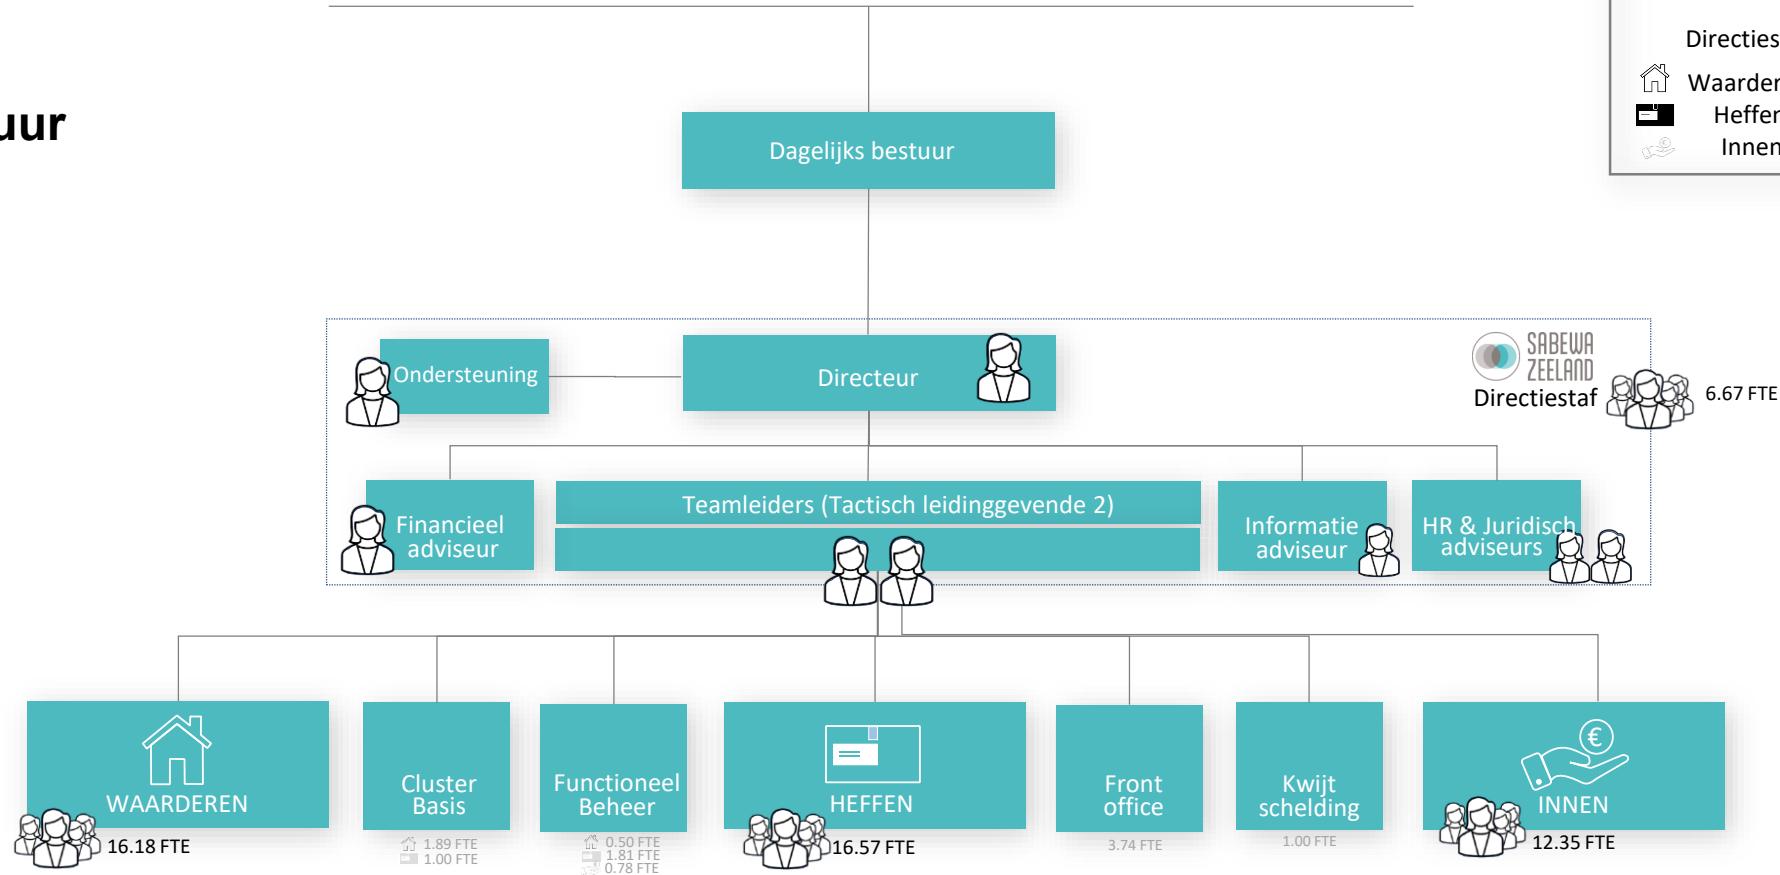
uur

Directies
Waarder
Heffer
Innen

Dagelijks bestuur

Ondersteuning

Directeur

SABEWA ZEELAND
Directiestaf
6.67 FTE

Financieel adviseur

Teamleiders (Tactisch leidinggevende 2)

Informatie adviseur

HR & Juridisch adviseurs

WAARDEREN
16.18 FTE

Cluster Basis
1.89 FTE
1.00 FTE

Functioneel Beheer
0.50 FTE
1.81 FTE
0.78 FTE

HEFFEN
16.57 FTE

Front office
3.74 FTE

Kwijt schelding
1.00 FTE

€
INNEN
12.35 FTE